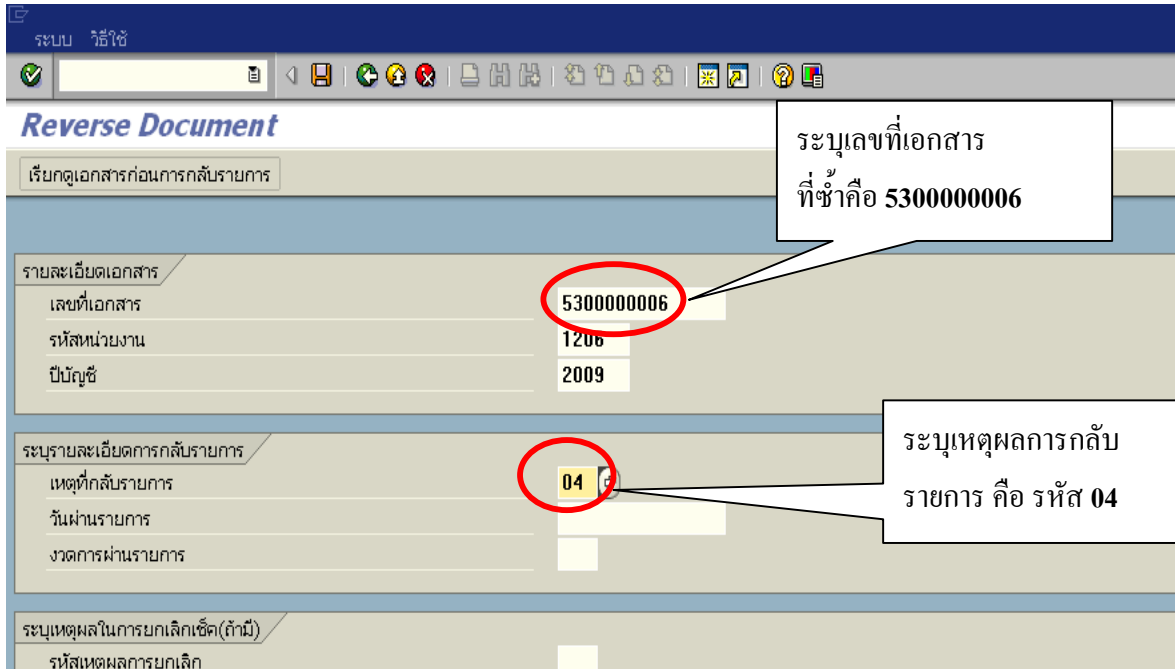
ระบบ วิธีใช้

Reverse Document

เรียกดูเอกสารก่อนการกลับรายการ

ระบุเลขที่เอกสาร ที่ซ้ำคือ 5300000006

รายละเอียดเอกสาร

เลขที่เอกสาร 5300000006

รหัสหน่วยงาน 1206

ปีบัญชี 2009

ระบุรายละเอียดการกลับรายการ

เหตุที่กลับรายการ 04

วันผ่านรายการ

งวดการผ่านรายการ

ระบุเหตุผลการกลับ รายการ คือ รหัส 04

ระบุเหตุผลในการยกเลิกเช็ค(ถ้ามี)

รหัสเหตุผลการยกเลิก